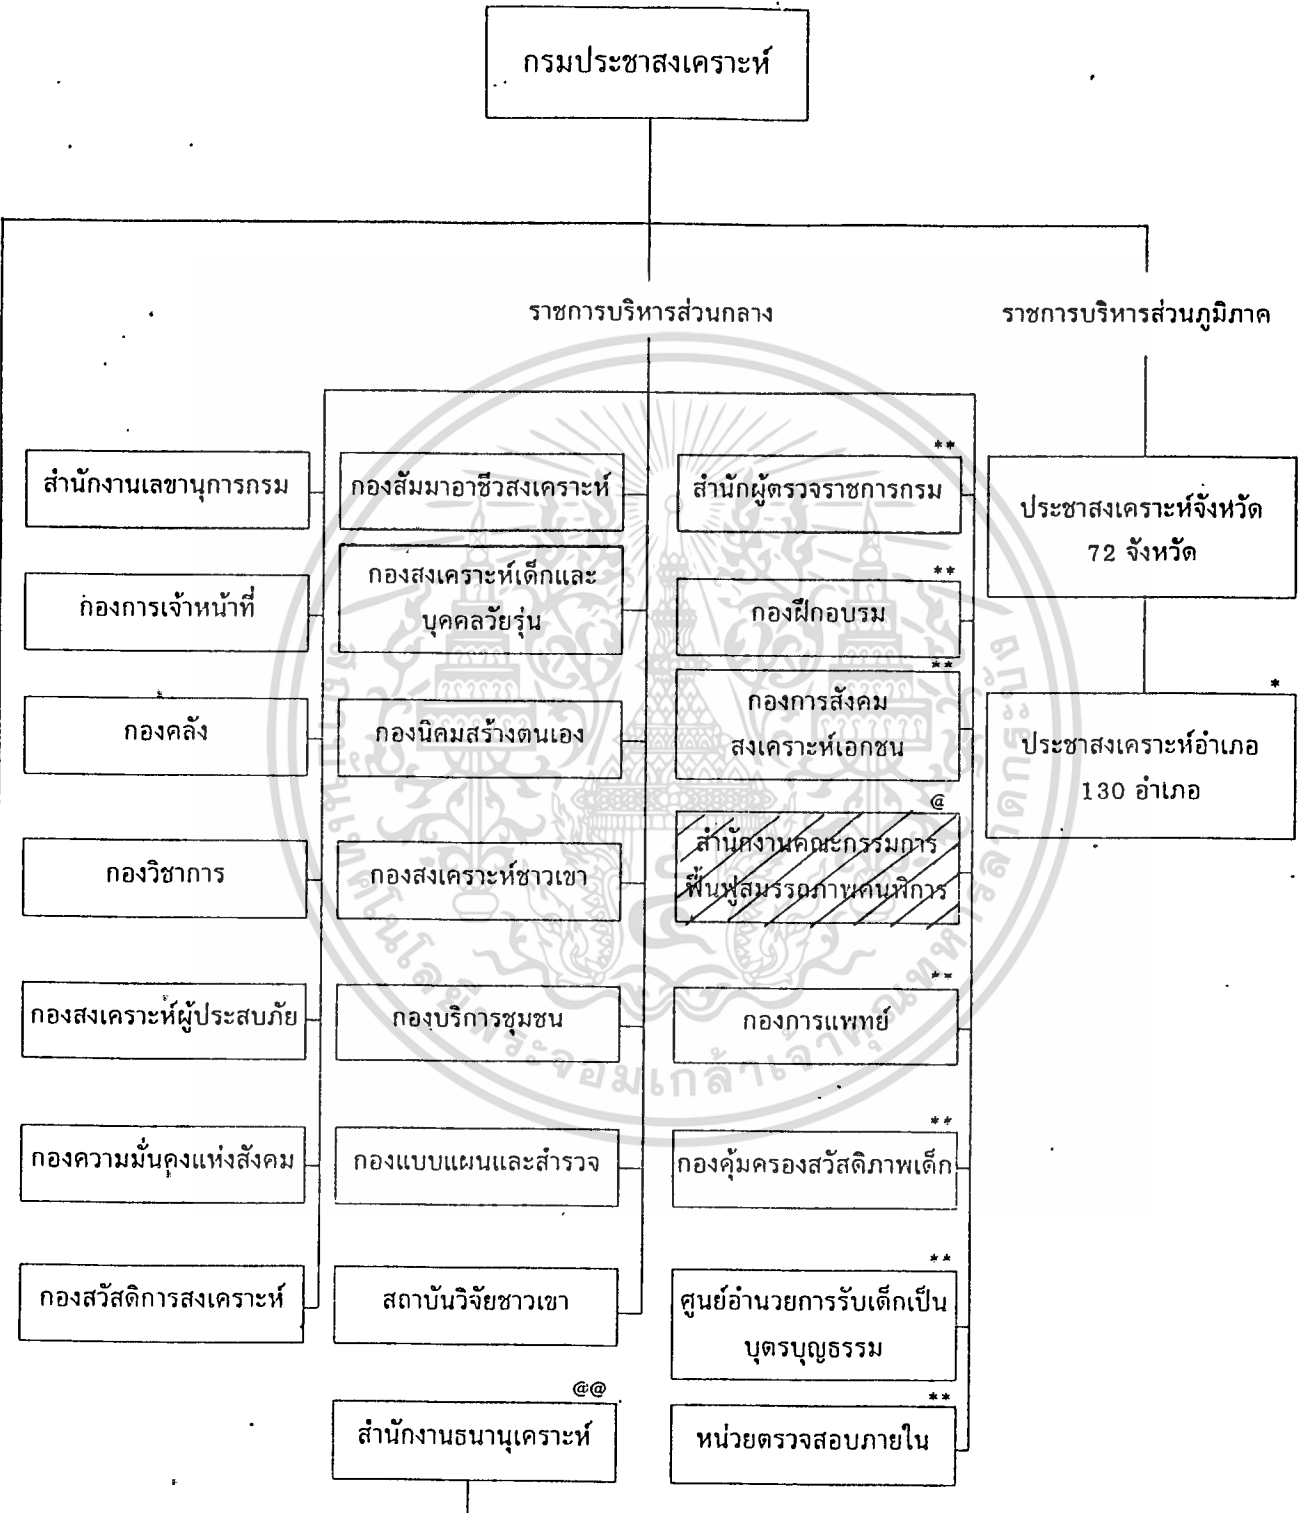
กรมประชาสงเคราะห์

ราชการบริหารส่วนกลาง

ราชการบริหารส่วนภูมิภาค

สำนักงานเลขานุการกรม

กองการเจ้าหน้าที่

กองคลัง

กองวิชาการ

กองสงเคราะห์ผู้ประสบภัย

กองความมั่นคงแห่งสังคม

กองสวัสดิการสงเคราะห์

กองสัมมาอาชีวสงเคราะห์

กองสงเคราะห์เด็กและบุคคลวัยรุ่น

กองนิคมสร้างตนเอง

กองสงเคราะห์ชาวเขา

กองบริการชุมชน

กองแบบแผนและสำรวจ

สถาบันวิจัยชาวเขา

@@
สำนักงานธนานุเคราะห์

**
สำนักผู้ตรวจราชการกรม

**
กองฝึกอบรม

**
กองการสังคมสงเคราะห์เอกชน

@
สำนักงานคณะกรรมการฟื้นฟูสมรรถภาพคนพิการ

**
กองการแพทย์

**
กองคุ้มครองสวัสดิภาพเด็ก

**
ศูนย์อำนวยการรับเด็กเป็นบุตรบุญธรรม

**
หน่วยตรวจสอบภายใน

ประชาสงเคราะห์จังหวัด 72 จังหวัด

*
ประชาสงเคราะห์อำเภอ 130 อำเภอ